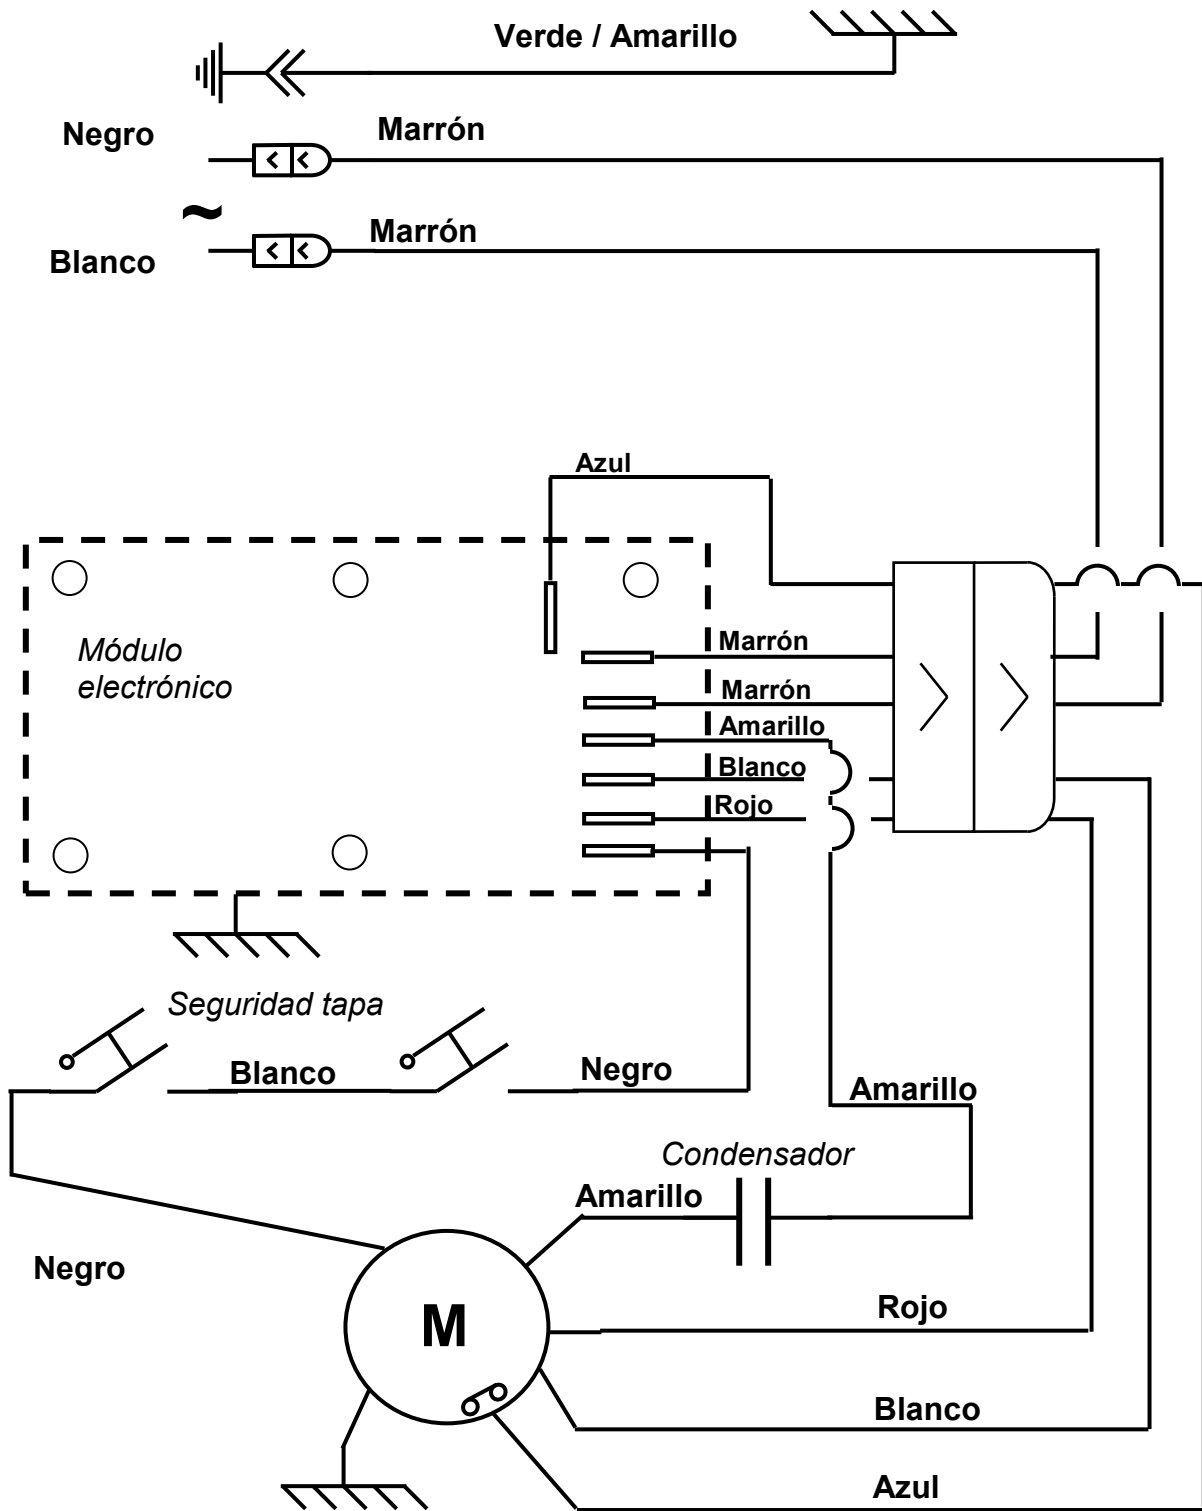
Verde / Amarillo

Negro

Marrón

~

Blanco

Marrón

Azul

Módulo electrónico

Marrón

Marrón

Amarillo

Blanco

Rojo

Seguridad tapa

Blanco

Negro

Amarillo

Condensador

Amarillo

Negro

M

Rojo

Blanco

Azul